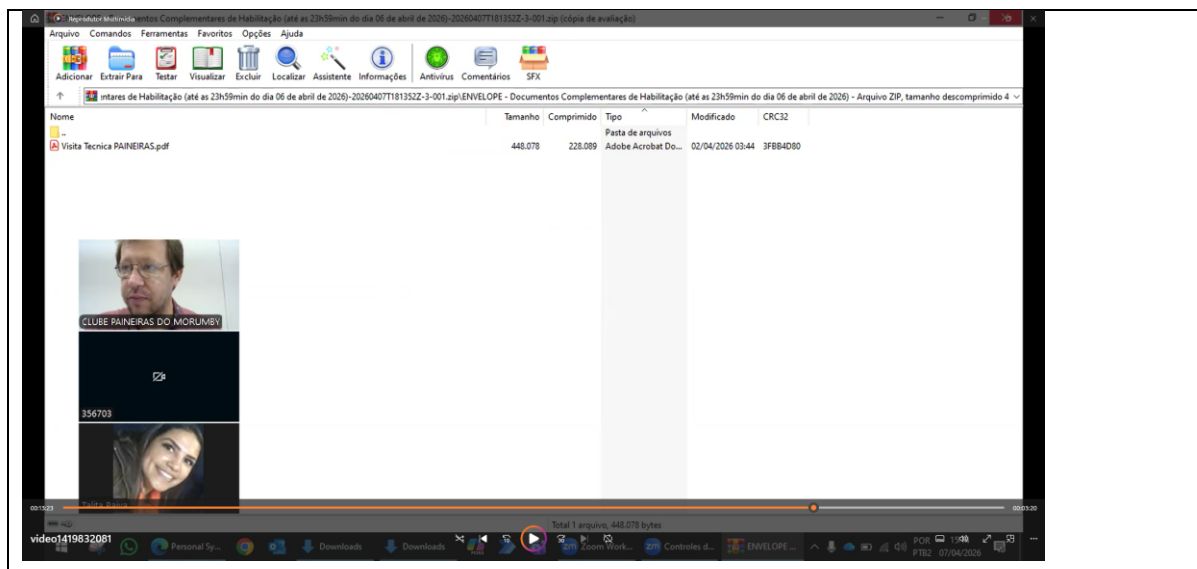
Reprodutor Multimídia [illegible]entos Complementares de Habilitação (até as 23h59min do dia 06 de abril de 2026)-20260407T181352Z-3-001.zip (cópia de avaliação)

Arquivo Comandos Ferramentas Favoritos Opções Ajuda

Adicionar Extrair Para Testar Visualizar Excluir Localizar Assistente Informações Antivírus Comentários SFX

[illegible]ntares de Habilitação (até as 23h59min do dia 06 de abril de 2026)-20260407T181352Z-3-001.zip\ENVELOPE - Documentos Complementares de Habilitação (até as 23h59min do dia 06 de abril de 2026) - Arquivo ZIP, tamanho descomprimido 4

| Nome | Tamanho | Comprimido | Tipo | Modificado | CRC32 |
|---|---|---|---|---|---|
| .. | | | Pasta de arquivos | | |
| Visita Tecnica PAINEIRAS.pdf | 448.078 | 228.089 | Adobe Acrobat Do... | 02/04/2026 03:44 | 3FBB4D80 |

CLUBE PAINEIRAS DO MORUMBY

356703

Talita Rosa

00:13:23

00:03:20

Total 1 arquivo, 448.078 bytes

video1419832081

Personal Sy... Downloads Downloads Zoom Work... Controles d... ENVELOPE ... POR PTB2 07/04/2026